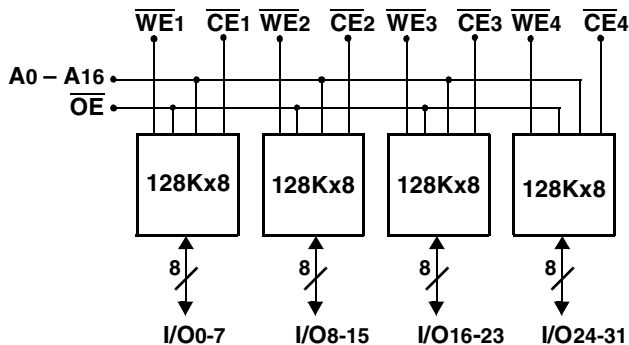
$\overline{WE}1$ $\overline{CE}1$ $\overline{WE}2$ $\overline{CE}2$ $\overline{WE}3$ $\overline{CE}3$ $\overline{WE}4$ $\overline{CE}4$

A0 – A16

$\overline{OE}$

128Kx8

128Kx8

128Kx8

128Kx8

8

8

8

8

I/O0-7

I/O8-15

I/O16-23

I/O24-31